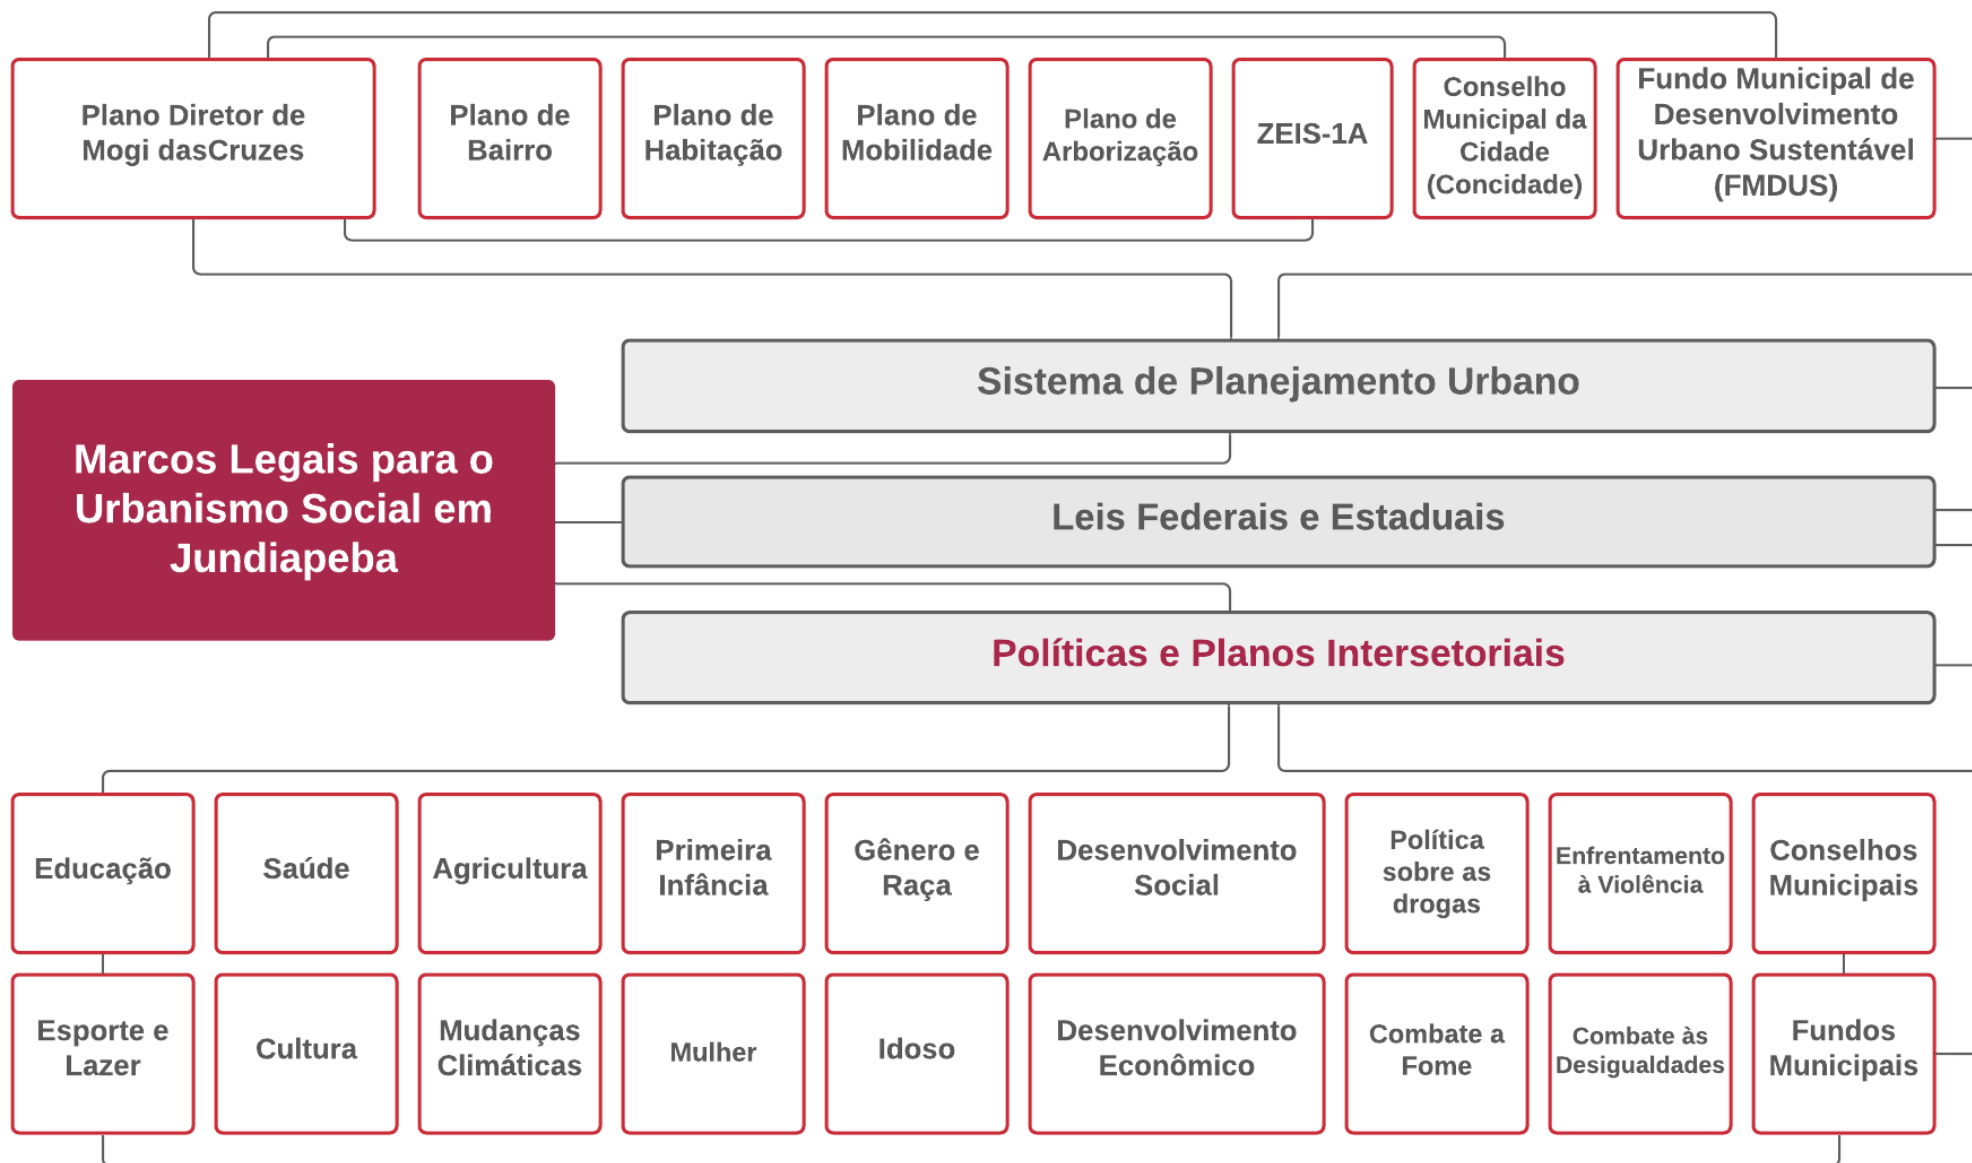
Plano Diretor de Mogi dasCruzes

Plano de Bairro

Plano de Habitação

Plano de Mobilidade

Plano de Arborização

ZEIS-1A

Conselho Municipal da Cidade (Concidade)

Fundo Municipal de Desenvolvimento Urbano Sustentável (FMDUS)

Marcos Legais para o Urbanismo Social em Jundiapeba

Sistema de Planejamento Urbano

Leis Federais e Estaduais

Políticas e Planos Intersetoriais

Educação

Saúde

Agricultura

Primeira Infância

Gênero e Raça

Desenvolvimento Social

Política sobre as drogas

Enfrentamento à Violência

Conselhos Municipais

Esporte e Lazer

Cultura

Mudanças Climáticas

Mulher

Idoso

Desenvolvimento Econômico

Combate a Fome

Combate às Desigualdades

Fundos Municipais